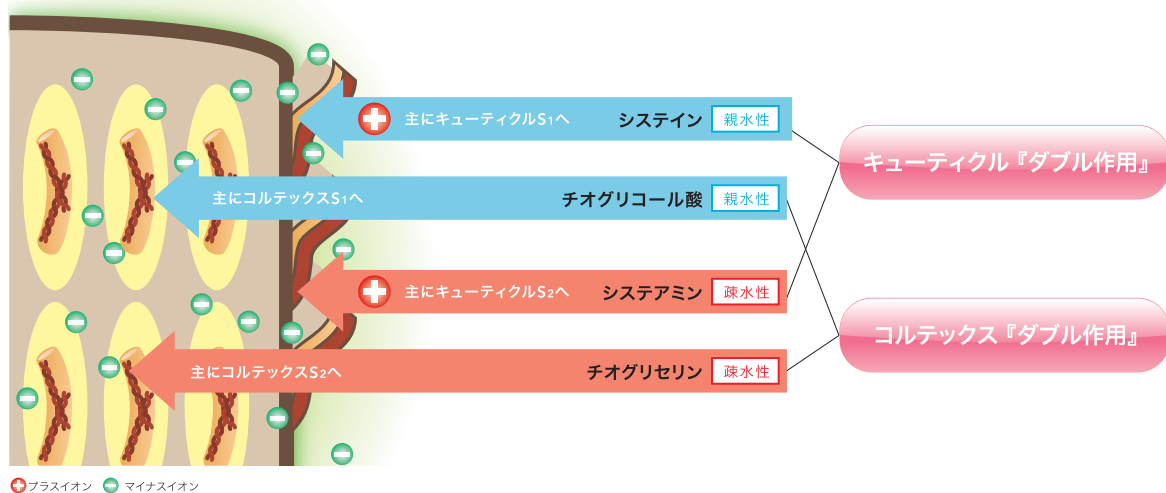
主にキューティクルS1へ システイン 親水性

主にコルテックスS1へ チオグリコール酸 親水性

主にキューティクルS2へ システアミン 疎水性

主にコルテックスS2へ チオグリセリン 疎水性

キューティクル『ダブル作用』

コルテックス『ダブル作用』

プラスイオン マイナスイオン